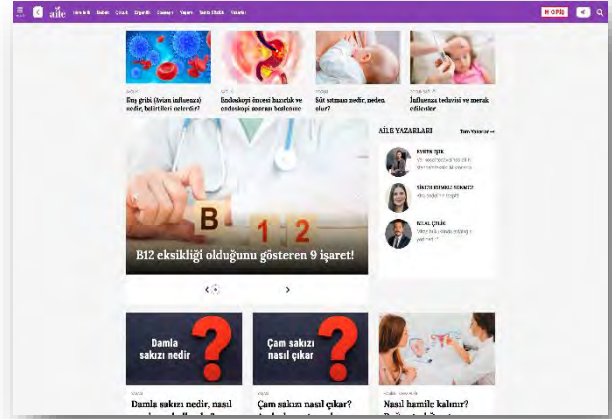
aile

GİRİŞ

Kuş gribi (kuş influenza) nedir, belirtileri nelerdir?

Endoskopi öncesi hazırlık ve endoskopi sonrası beslenme

Süt sızması nedir, neden olur?

Influenza tedavisi ve merak edilenler

B 1 2

B12 eksikliği olduğunu gösteren 9 işaret!

AİLE YAZARLARI

Tüm Yazarlar

Damla sakızı nedir

Çam sakızı nasıl çıkar

Damla sakızı nedir, nasıl

Çam sakızı nasıl çıkar?

Nasıl hamile kalınır?